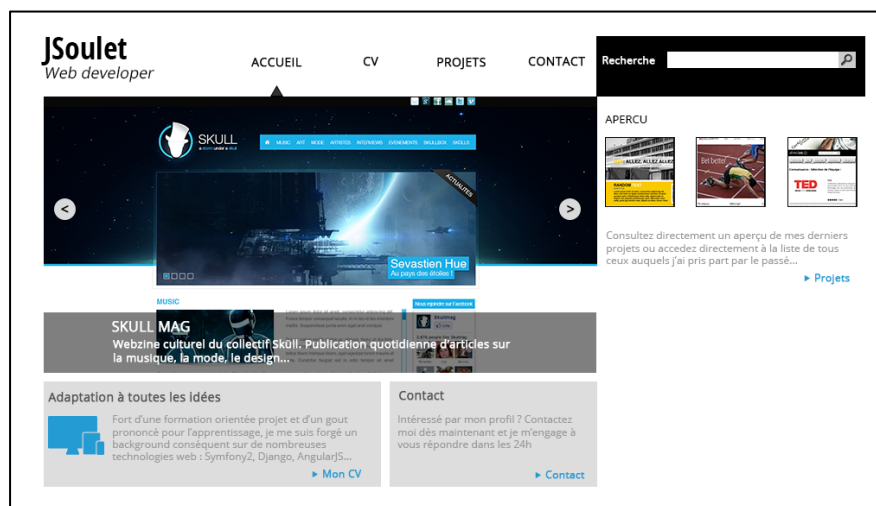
JSoulet
Web developer

ACCUEIL CV PROJETS CONTACT

Recherche

APERCU

Consultez directement un aperçu de mes derniers projets ou accedez directement à la liste de tous ceux auxquels j'ai pris part par le passé...

▸ Projets

SKULL

ACTUALITES

Sevastien Hue
Au pays des étoiles !

MUSIC

SKULL MAG
Webzine culturel du collectif Sküll. Publication quotidienne d'articles sur la musique, la mode, le design...

Adaptation à toutes les idées

Fort d'une formation orientée projet et d'un gout prononcé pour l'apprentissage, je me suis forgé un background conséquent sur de nombreuses technologies web : Symfony2, Django, AngularJS...

▸ Mon CV

Contact

Intéressé par mon profil ? Contactez moi dès maintenant et je m'engage à vous répondre dans les 24h

▸ Contact